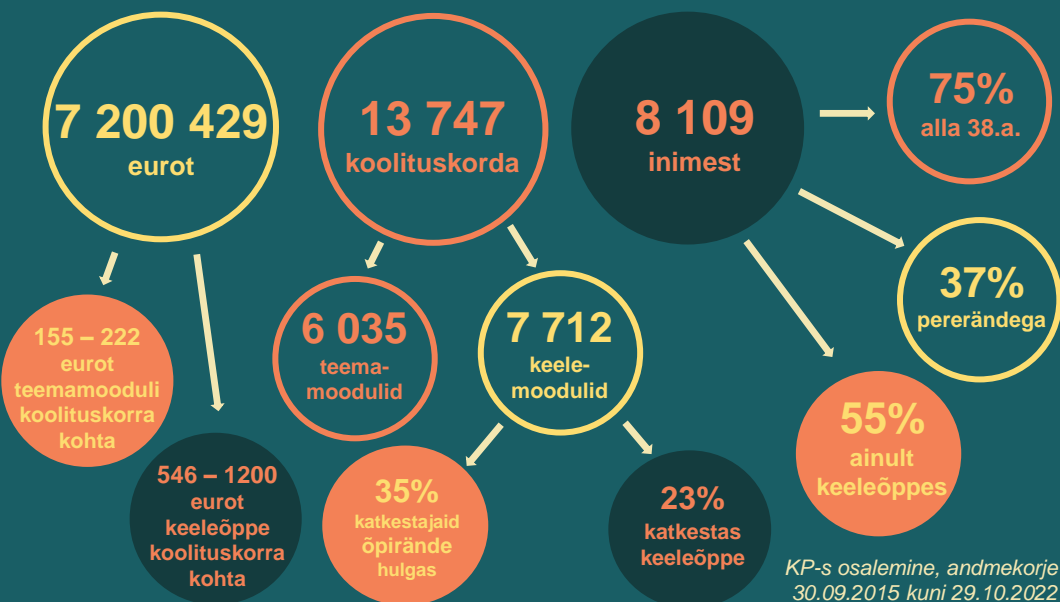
7 200 429
eurot

13 747
koolituskorda

8 109
inimest

75%
alla 38.a.

37%
pererändega

155 – 222
eurot
teemamooduli
koolituskorra
kohta

546 – 1200
eurot
keeleõppe
koolituskorra
kohta

6 035
teemamoodulid

7 712
keelemoodulid

55%
ainult
keeleõppes

35%
katkestajaid
õpirände
hulgas

23%
katkestas
keeleõppe

KP-s osalemine, andmekorje
30.09.2015 kuni 29.10.2022